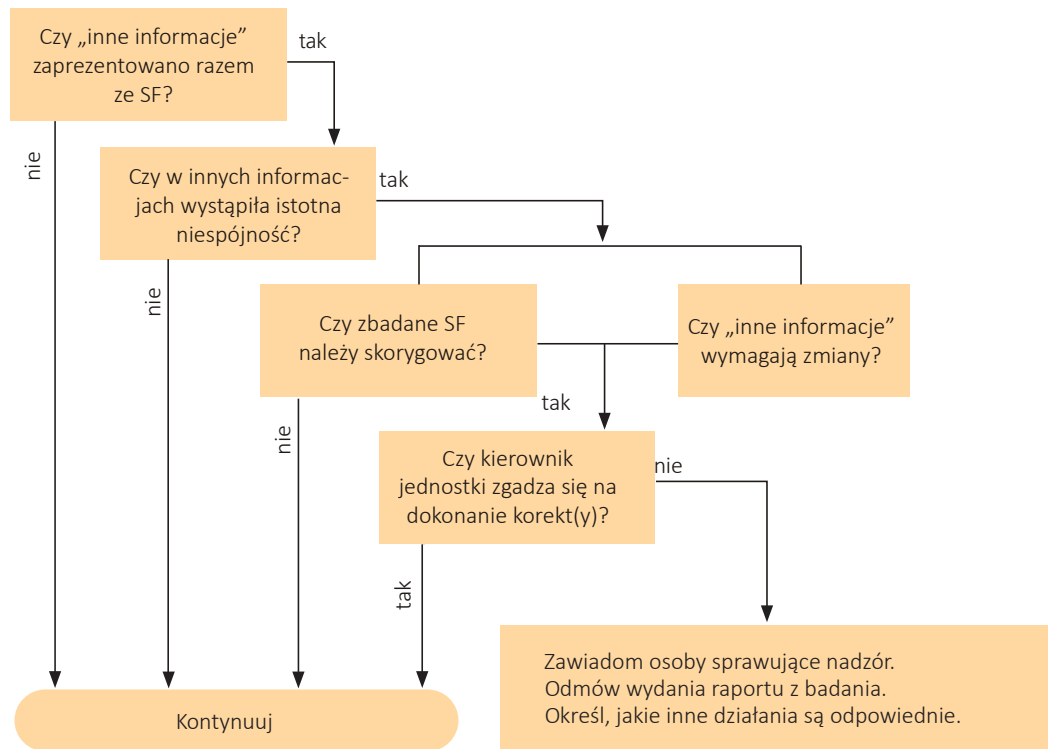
Czy „inne informacje” zaprezentowano razem ze SF?

tak

nie

Czy w innych informacjach wystąpiła istotna niespójność?

tak

nie

Czy zbadane SF należy skorygować?

Czy „inne informacje” wymagają zmiany?

tak

nie

Czy kierownik jednostki zgadza się na dokonanie korekt(y)?

nie

tak

Zawiadom osoby sprawujące nadzór.
Odmów wydania raportu z badania.
Określ, jakie inne działania są odpowiednie.

Kontynuuj